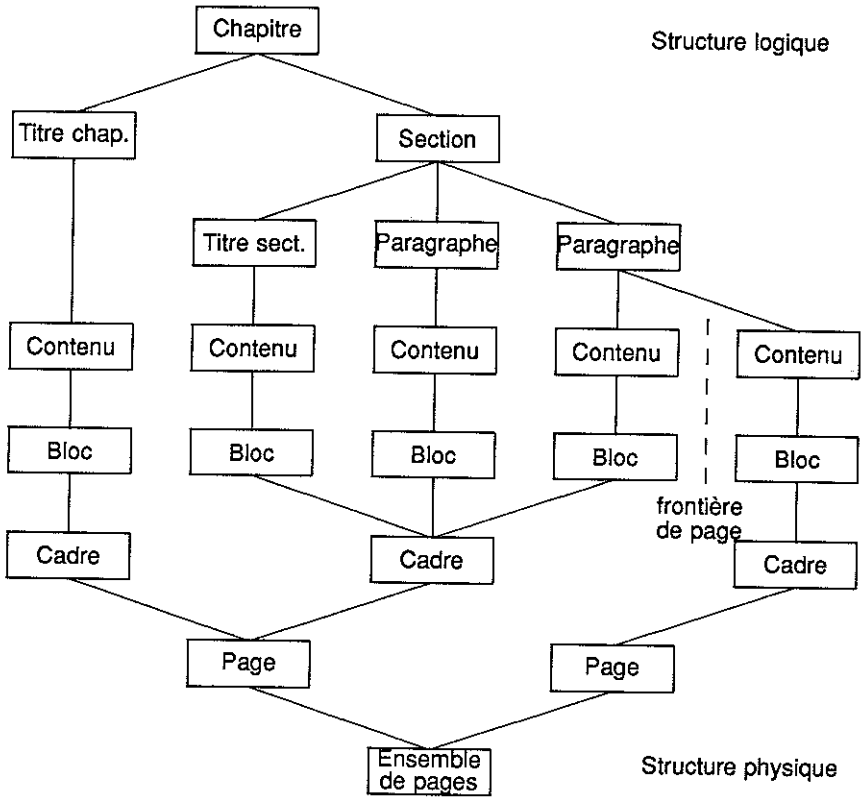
Chapitre

Structure logique

Titre chap.

Section

Titre sect.

Paragraphe

Paragraphe

Contenu

Contenu

Contenu

Contenu

Contenu

Bloc

Bloc

Bloc

Bloc

Bloc

frontière de page

Cadre

Cadre

Cadre

Page

Page

Ensemble de pages

Structure physique